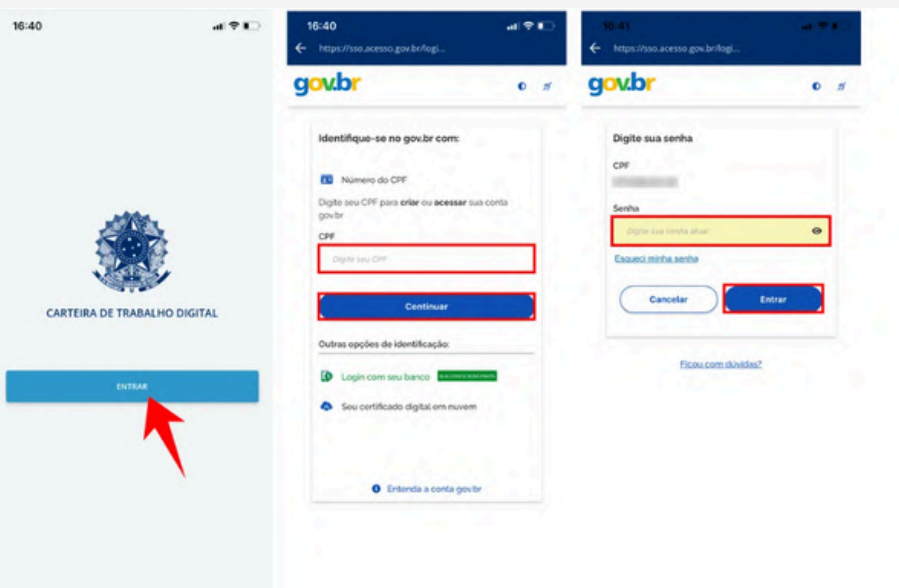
16:40

CARTEIRA DE TRABALHO DIGITAL

ENTRAR

16:40

https://sso.acesso.gov.br/logi...

gov.br

Identifique-se no gov.br com:

Número do CPF

Digite seu CPF para criar ou acessar sua conta gov.br

CPF

Digite seu CPF

Continuar

Outras opções de identificação:

Login com seu banco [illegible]

Seu certificado digital em nuvem

Entenda a conta gov.br

10:41

https://sso.acesso.gov.br/logi...

gov.br

Digite sua senha

CPF

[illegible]

Senha

Digite sua senha atual

Esqueci minha senha

Cancelar

Entrar

Ficou com dúvidas?